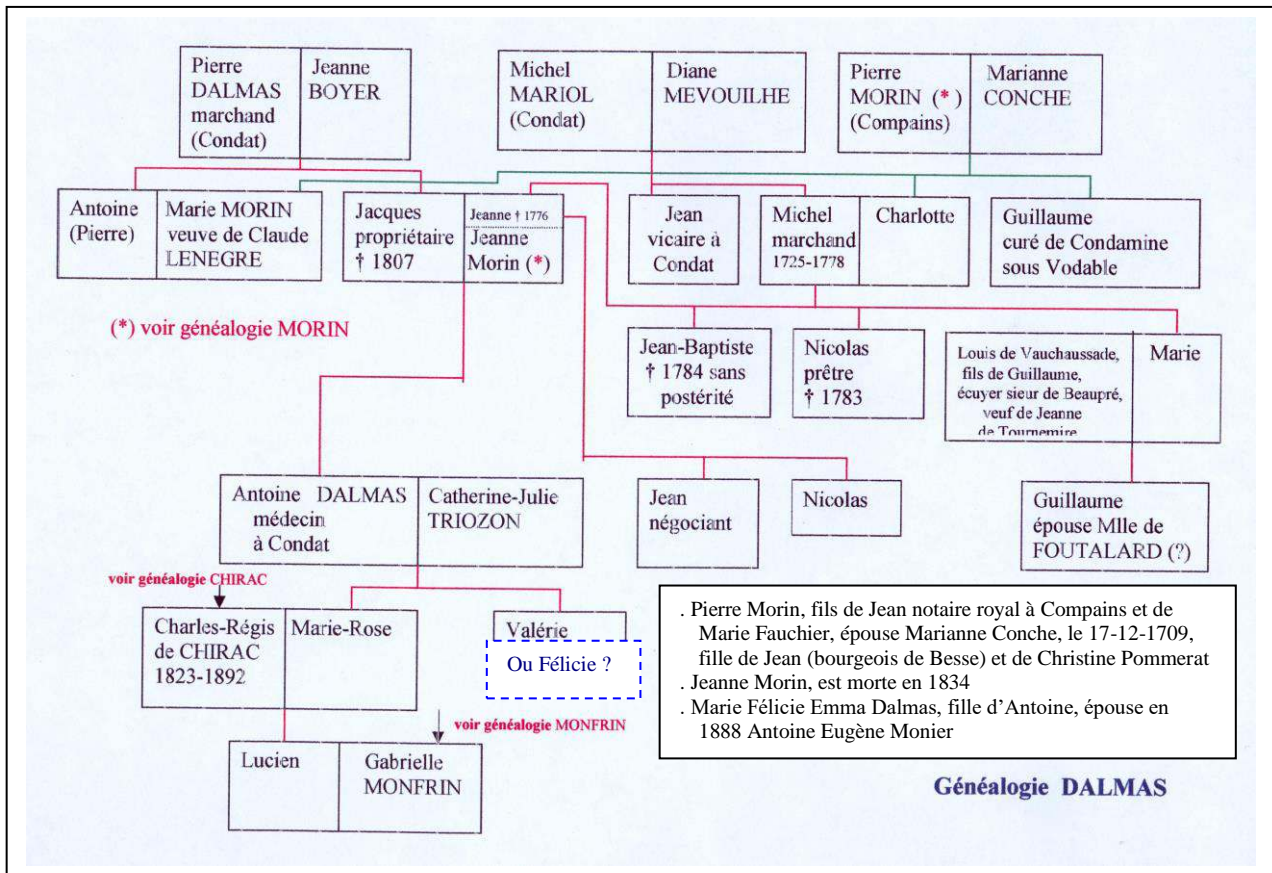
Pierre DALMAS marchand (Condat)

Jeanne BOYER

Michel MARIOL (Condat)

Diane MEVOUILHE

Pierre MORIN (*) (Compains)

Marianne CONCHE

Antoine (Pierre)

Marie MORIN veuve de Claude LENEGRE

Jacques propriétaire † 1807

Jeanne † 1776

Jeanne Morin (*)

Jean vicaire à Condat

Michel marchand 1725-1778

Charlotte

Guillaume curé de Condamine sous Vodable

(*) voir généalogie MORIN

Jean-Baptiste † 1784 sans postérité

Nicolas prêtre † 1783

Louis de Vauchaussade, fils de Guillaume, écuyer sieur de Beaupré, veuf de Jeanne de Tournemire

Marie

Antoine DALMAS médecin à Condat

Catherine-Julie TRIOZON

Jean négociant

Nicolas

Guillaume épouse Mlle de FOUTALARD (?)

voir généalogie CHIRAC

Charles-Régis de CHIRAC 1823-1892

Marie-Rose

Valérie

Ou Félicie ?

voir généalogie MONFRIN

Lucien

Gabrielle MONFRIN

. Pierre Morin, fils de Jean notaire royal à Compains et de Marie Fauchier, épouse Marianne Conche, le 17-12-1709, fille de Jean (bourgeois de Besse) et de Christine Pommerat
. Jeanne Morin, est morte en 1834
. Marie Félicie Emma Dalmas, fille d'Antoine, épouse en 1888 Antoine Eugène Monier

Généalogie DALMAS